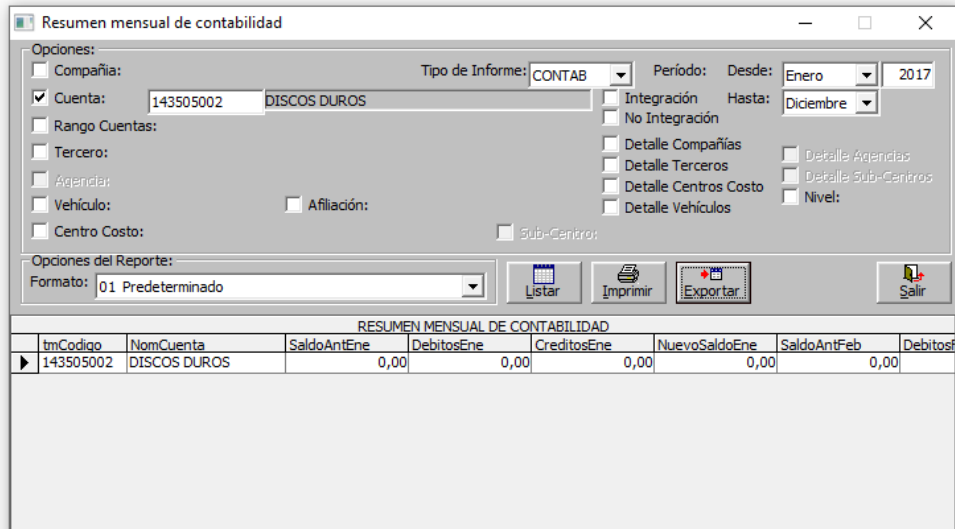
Resumen mensual de contabilidad

Opciones:

Compañía:

Tipo de Informe: CONTAB

Período: Desde: Enero 2017

Cuenta: 143505002 DISCOS DUROS

Integración

Hasta: Diciembre

No Integración

Rango Cuentas:

Tercero:

Detalle Compañías

Detalle Terceros

Detalle Centros Costo

Detalle Vehículos

Detalle Agencias

Detalle Sub-Centros

Nivel:

Agencia:

Vehículo:

Afiliación:

Centro Costo:

Sub-Centro:

Opciones del Reporte:

Formato: 01 Predeterminado

Listar

Imprimir

Exportar

Salir

RESUMEN MENSUAL DE CONTABILIDAD

| tmCodigo | NomCuenta | SaldoAntEne | DebitosEne | CreditosEne | NuevoSaldoEne | SaldoAntFeb | DebitosF |
|---|---|---|---|---|---|---|---|
| 143505002 | DISCOS DUROS | 0,00 | 0,00 | 0,00 | 0,00 | 0,00 | |